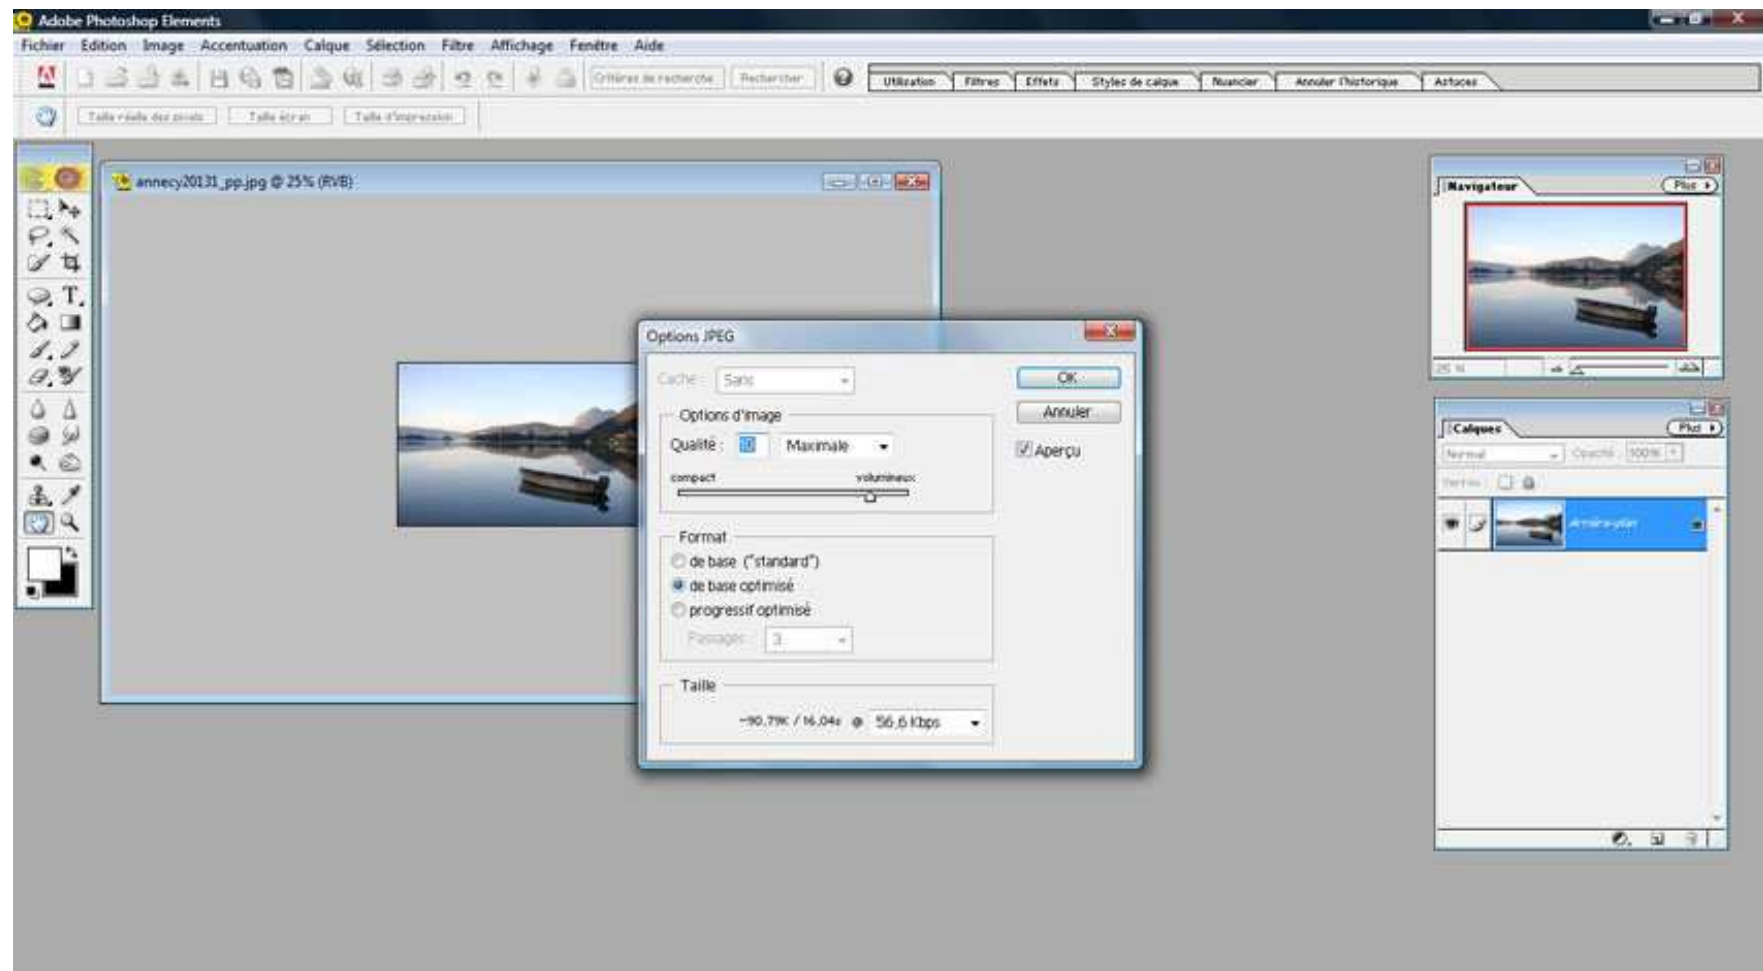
Adobe Photoshop Elements

Fichier Edition Image Accentuation Calque Sélection Filtre Affichage Fenêtre Aide

Critères de recherche Rechercher

Utilisation Filtres Effets Styles de calque Nuancier Annuler l'historique Astuces

Taille réelle des pixels Taille écran Taille d'impression

annecy20131_pp.jpg @ 25% (RVB)

Options JPEG

Cache : Sans

OK

Annuler

Aperçu

Options d'image

Qualité : 10 Maximale

compact volumineux

Format

de base ("standard")

de base optimisé

progressif optimisé

Passages : 3

Taille

~90,79K / 16,04s @ 56,6 Kbps

Navigateur

Plus

25 %

Calques

Plus

Normal

Opacité : 100%

Verrou :

Arrière-plan